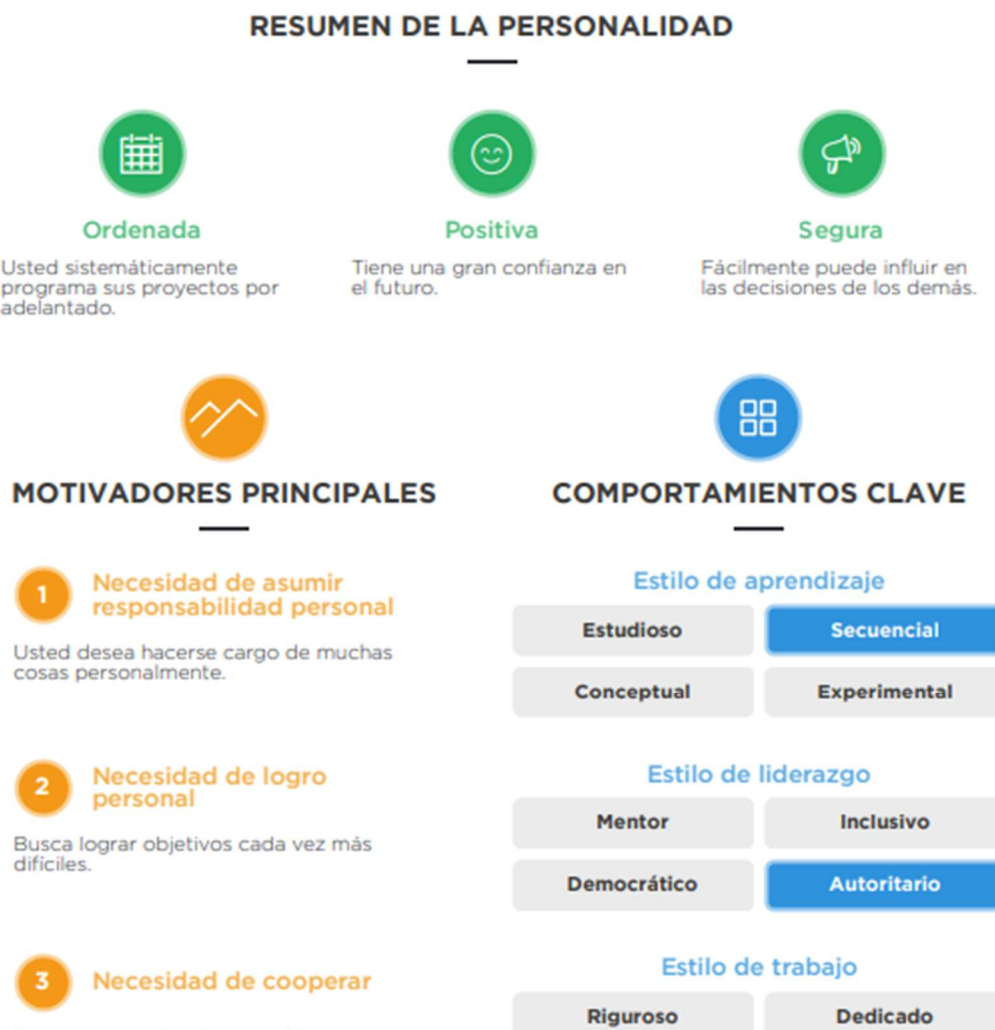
RESUMEN DE LA PERSONALIDAD

Ordenada
Usted sistemáticamente programa sus proyectos por adelantado.

Positiva
Tiene una gran confianza en el futuro.

Segura
Fácilmente puede influir en las decisiones de los demás.

MOTIVADORES PRINCIPALES

1 Necesidad de asumir responsabilidad personal
Usted desea hacerse cargo de muchas cosas personalmente.

2 Necesidad de logro personal
Busca lograr objetivos cada vez más difíciles.

3 Necesidad de cooperar

COMPORTAMIENTOS CLAVE

Estilo de aprendizaje
| Estudioso | Secuencial |
|---|---|
| Conceptual | Experimental |

Estilo de liderazgo
| Mentor | Inclusivo |
|---|---|
| Democrático | Autoritario |

Estilo de trabajo
| Riguroso | Dedicado |
|---|---|